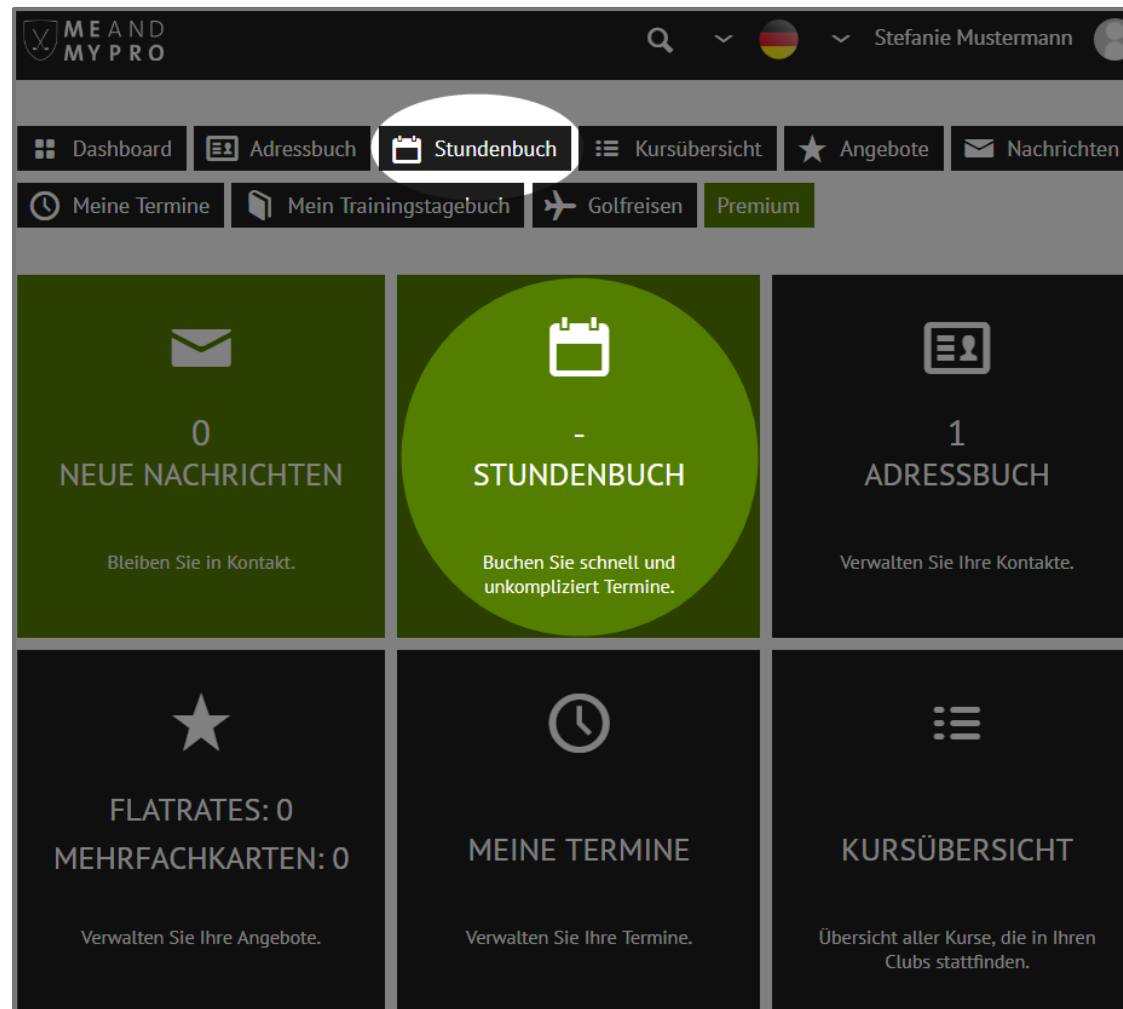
ME AND
MY PRO

Stefanie Mustermann

Dashboard
Adressbuch
Stundenbuch
Kursübersicht
Angebote
Nachrichten
Meine Termine
Mein Trainingstagebuch
Golfreisen
Premium

0
NEUE NACHRICHTEN
Bleiben Sie in Kontakt.

-
STUNDENBUCH
Buchen Sie schnell und unkompliziert Termine.

1
ADRESSBUCH
Verwalten Sie Ihre Kontakte.

FLATRATES: 0
MEHRFACHKARTEN: 0
Verwalten Sie Ihre Angebote.

MEINE TERMINE
Verwalten Sie Ihre Termine.

KURSÜBERSICHT
Übersicht aller Kurse, die in Ihren Clubs stattfinden.